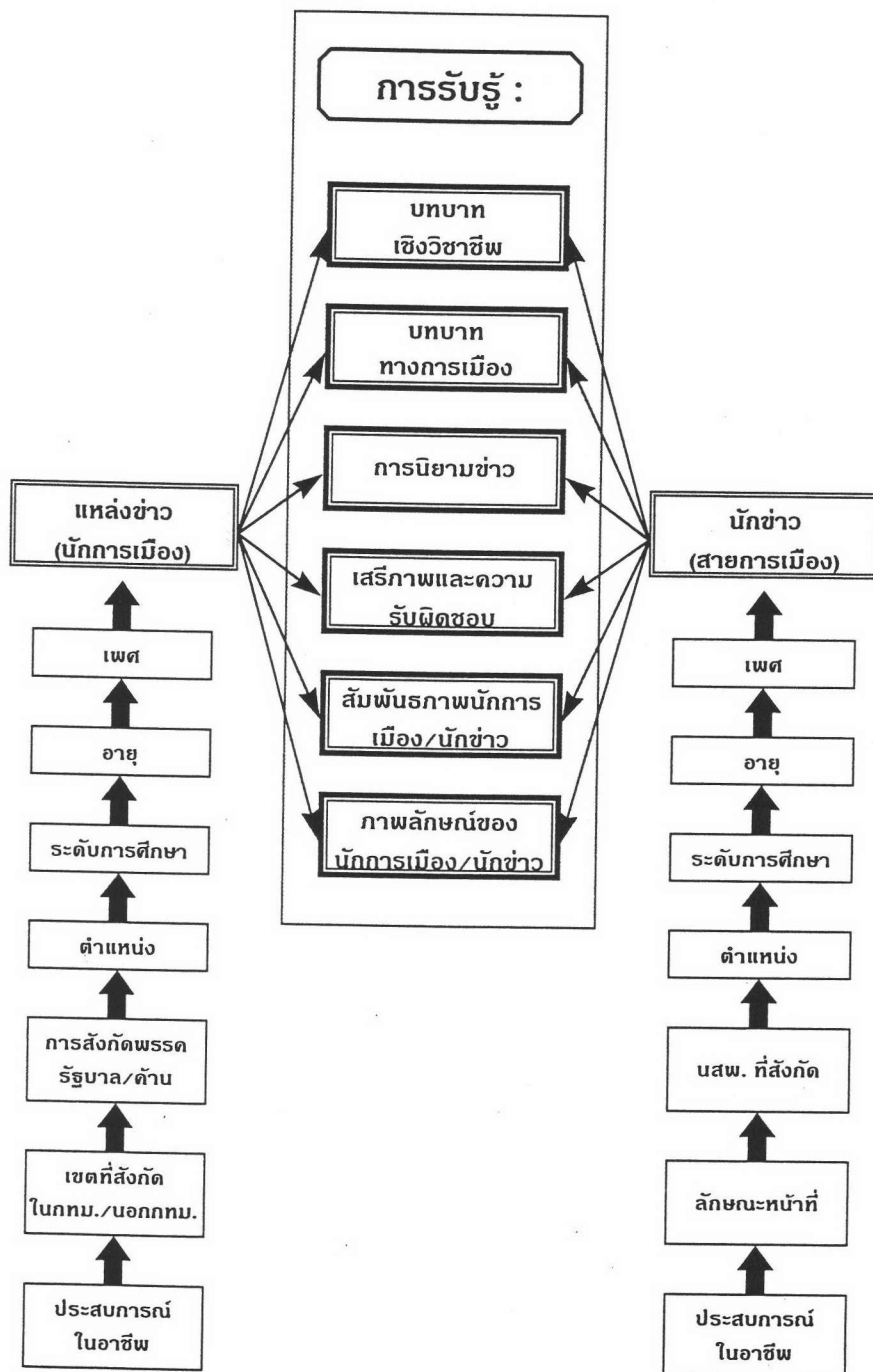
การรับรู้ :

บทบาท
เชิงวิชาชีพ

บทบาท
ทางการเมือง

การนิยามข่าว

เสรีภาพและความรับผิดชอบ

สัมพันธภาพนักการเมือง/นักข่าว

ภาพลักษณ์ของนักการเมือง/นักข่าว

แหล่งข่าว
(นักการเมือง)

เพศ

อายุ

ระดับการศึกษา

ตำแหน่ง

การสังกัดพรรครัฐบาล/ค้าน

เขตที่สังกัด
ในกทม./นอกกทม.

ประสบการณ์
ในอาชีพ

นักข่าว
(สายการเมือง)

เพศ

อายุ

ระดับการศึกษา

ตำแหน่ง

นสพ. ที่สังกัด

ลักษณะหน้าที่

ประสบการณ์
ในอาชีพ